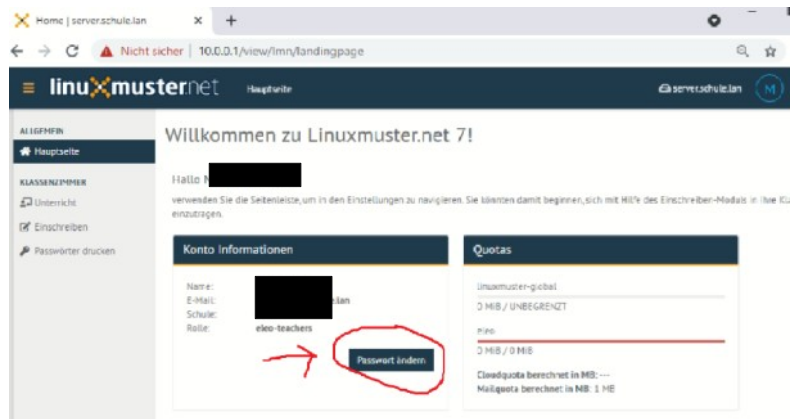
Home | server.schule.lan

Nicht sicher | 10.0.0.1/view/lmn/landingpage

linuXmusternet Hauptseite

server.schule.lan M

ALLGEMEIN
Hauptseite

KLASSENZIMMER
Unterricht
Einschreiben
Passwörter drucken

Willkommen zu Linuxmuster.net 7!

Hallo N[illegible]

verwenden Sie die Seitenleiste, um in den Einstellungen zu navigieren. Sie könnten damit beginnen, sich mit Hilfe des Einschreiber-Modals in Ihre Kl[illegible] einzutragen.

Konto Informationen

Name:
E-Mail: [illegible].lan
Schule:
Rolle: eleo-teachers

Passwort ändern

Quotas

linuxmuster-global
0 MiB / UNBEGRENZT

eleo
0 MiB / 0 MiB

Cloudquota berechnet in MB: ---
Mailquota berechnet in MB: 1 MB